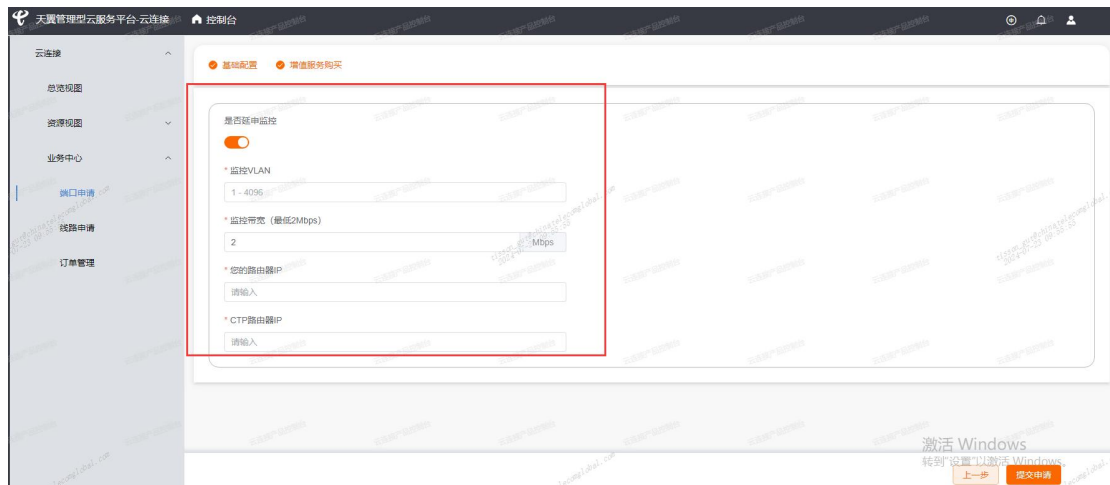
天翼管理型云服务平台-云连接 控制台

云连接
总览视图
资源视图
业务中心
端口申请
线路申请
订单管理

基础配置 增值服务购买

是否延申监控

* 监控VLAN
1 - 4096

* 监控带宽（最低2Mbps）
2 Mbps

* 您的路由器IP
请输入

* CTP路由器IP
请输入

激活 Windows
转到"设置"以激活 Windows。

上一步 提交申请